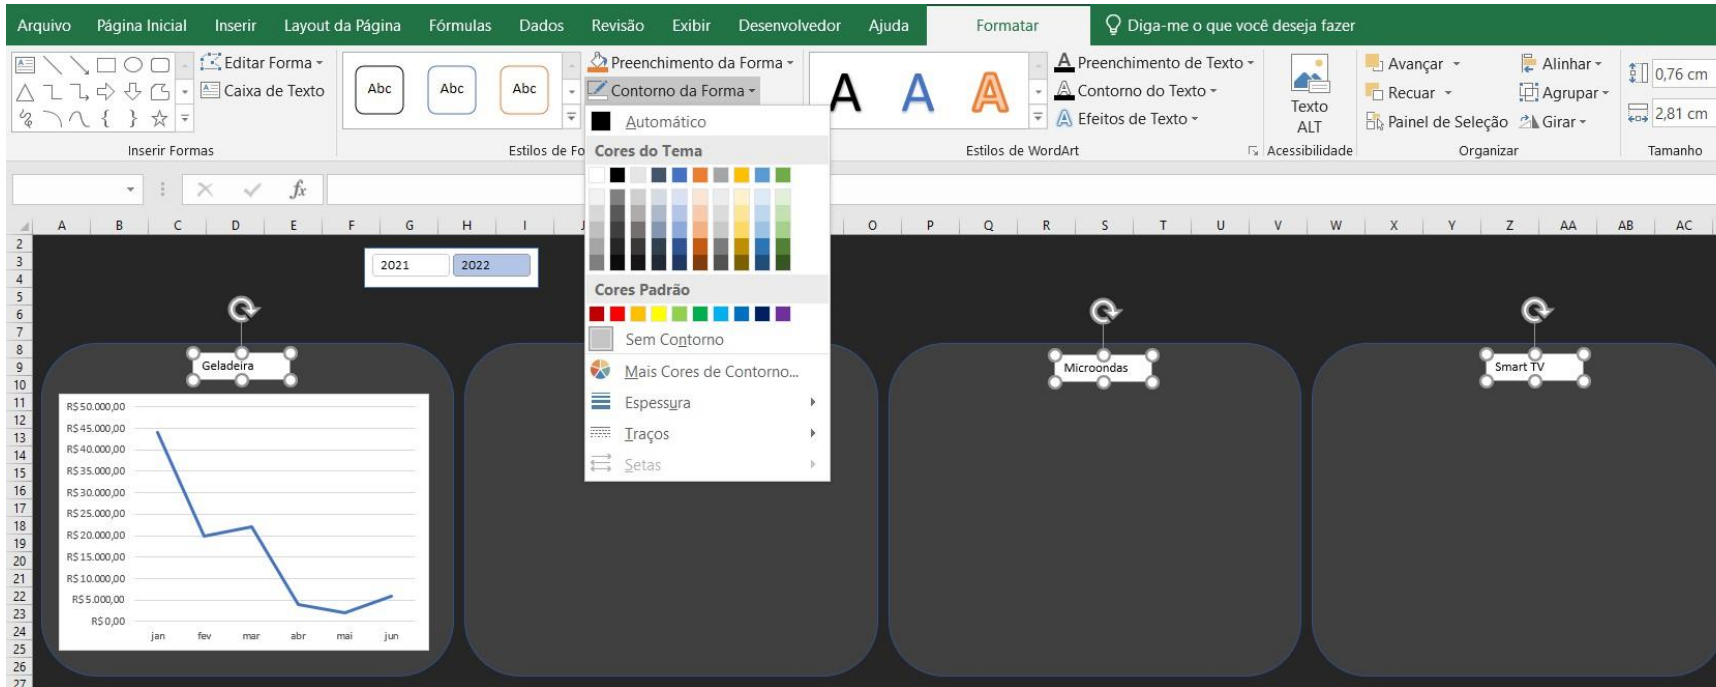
Arquivo Página Inicial Inserir Layout da Página Fórmulas Dados Revisão Exibir Desenvolvedor Ajuda Formatar Diga-me o que você deseja fazer

Editar Forma
Caixa de Texto
Inserir Formas

Abc Abc Abc
Estilos de Fo

Preenchimento da Forma
Contorno da Forma

A A A
Preenchimento de Texto
Contorno do Texto
Efeitos de Texto
Estilos de WordArt

Texto ALT
Acessibilidade

Avançar
Recuar
Painel de Seleção
Alinhar
Agrupar
Girar
Organizar

0,76 cm
2,81 cm
Tamanho

Automático
Cores do Tema
Cores Padrão
Sem Contorno
Mais Cores de Contorno...
Espessura
Traços
Setas

A B C D E F G H I J O P Q R S T U V W X Y Z AA AB AC

2021 2022

Geladeira
Microondas
Smart TV

R$ 50.000,00
R$ 45.000,00
R$ 40.000,00
R$ 35.000,00
R$ 30.000,00
R$ 25.000,00
R$ 20.000,00
R$ 15.000,00
R$ 10.000,00
R$ 5.000,00
R$ 0,00
jan fev mar abr mai jun

2
3
4
5
6
7
8
9
10
11
12
13
14
15
16
17
18
19
20
21
22
23
24
25
26
27